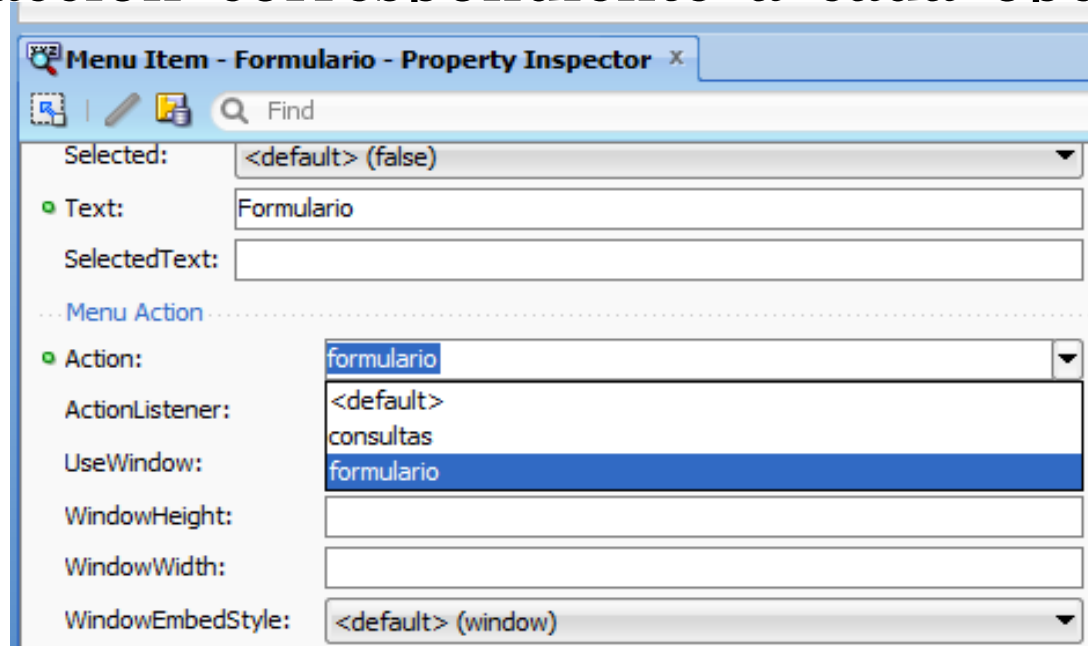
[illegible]

Menu Item - Formulario - Property Inspector ×

Find

Selected: <default> (false)

Text: Formulario

SelectedText:

Menu Action

Action: formulario

ActionListener: <default>

consultas

UseWindow: formulario

WindowHeight:

WindowWidth:

WindowEmbedStyle: <default> (window)